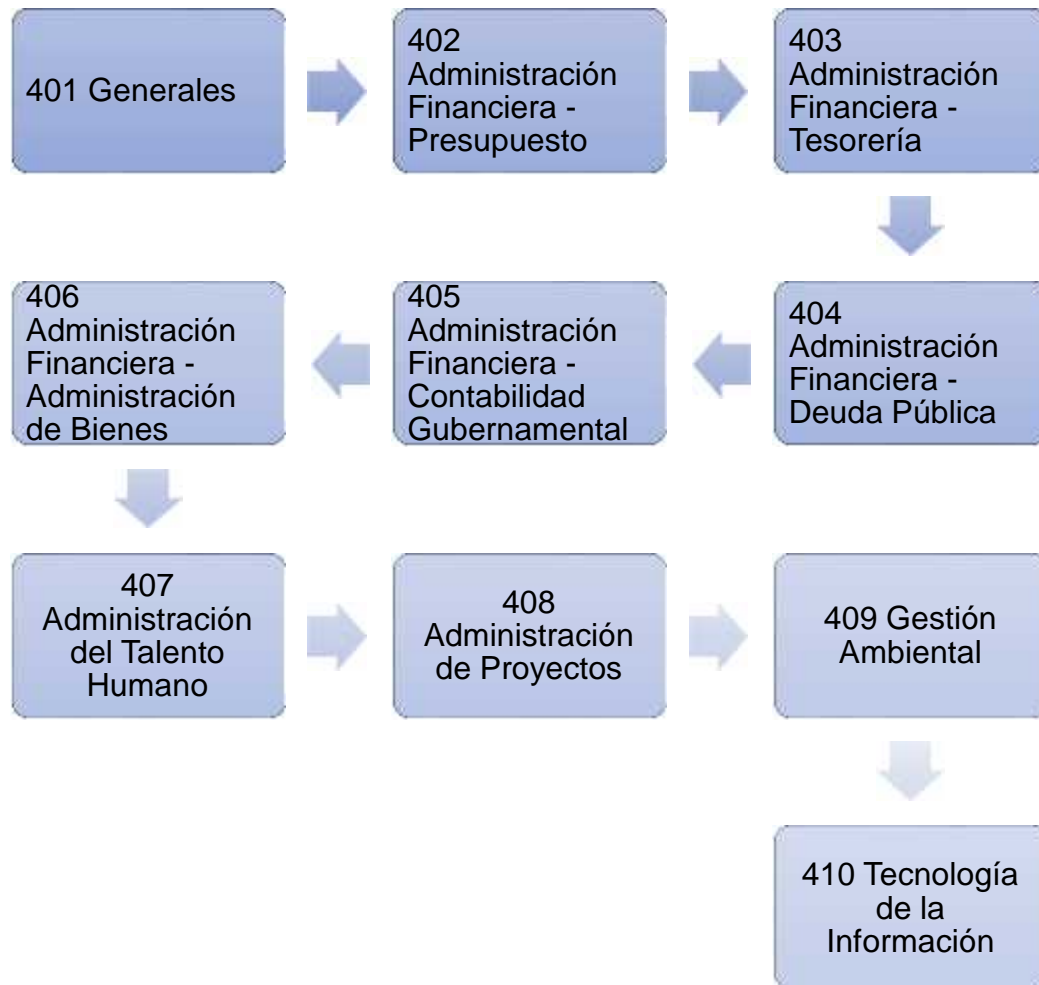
401 Generales

402 Administración Financiera - Presupuesto

403 Administración Financiera - Tesorería

404 Administración Financiera - Deuda Pública

405 Administración Financiera - Contabilidad Gubernamental

406 Administración Financiera - Administración de Bienes

407 Administración del Talento Humano

408 Administración de Proyectos

409 Gestión Ambiental

410 Tecnología de la Información